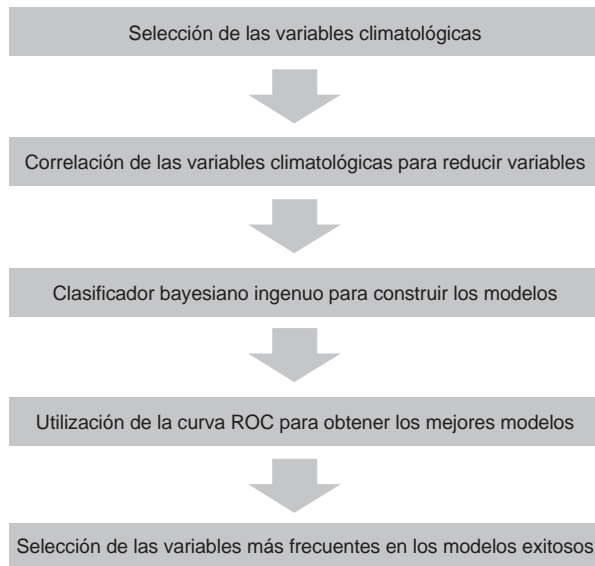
Selección de las variables climatológicas

Correlación de las variables climatológicas para reducir variables

Clasificador bayesiano ingenuo para construir los modelos

Utilización de la curva ROC para obtener los mejores modelos

Selección de las variables más frecuentes en los modelos exitosos